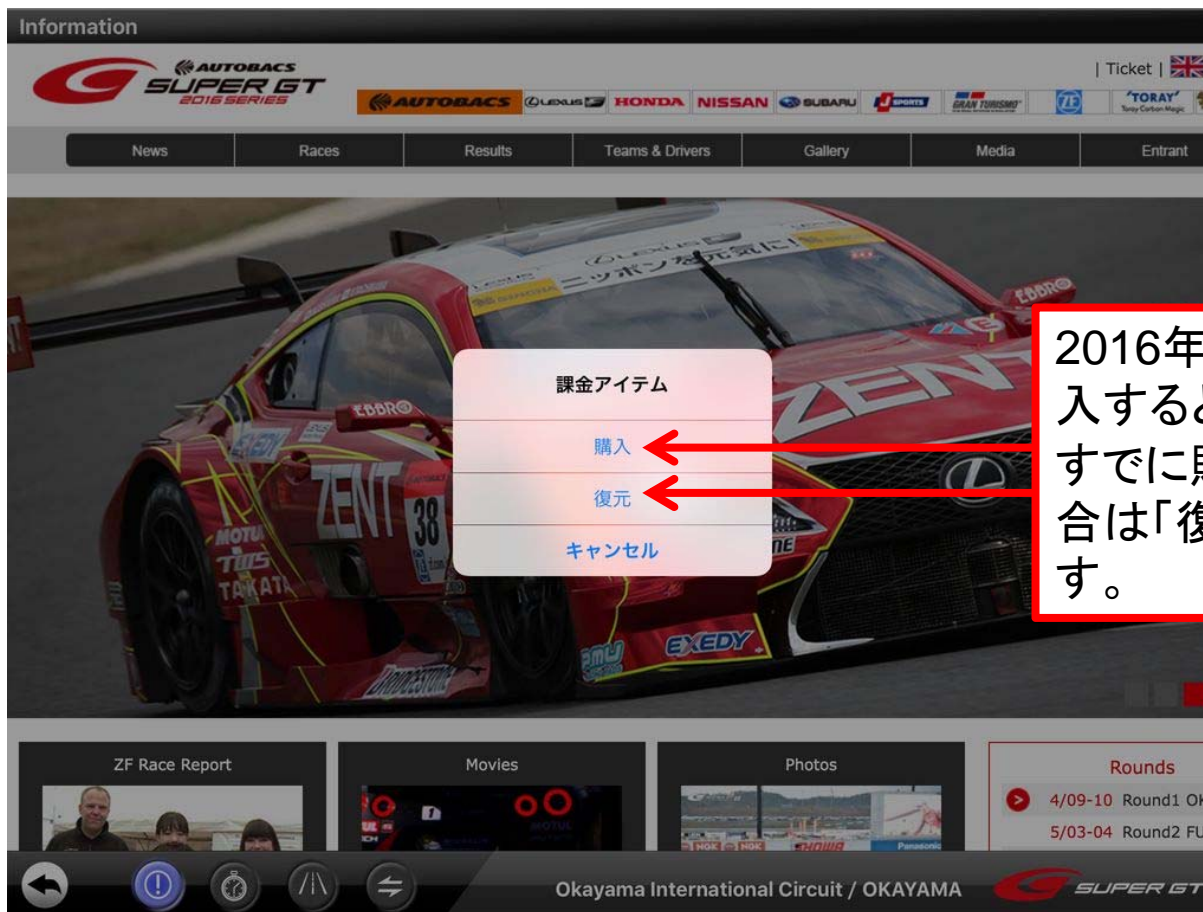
Information

AUTOBACS SUPER GT 2016 SERIES

| Ticket |

AUTOBACS LEXUS HONDA NISSAN SUBARU J SPORTS GRAN TURISMO ZF TORAY

News | Races | Results | Teams & Drivers | Gallery | Media | Entrant

ニッポンを元気に!

ZENT 38

MOTUL TOMS TAKATA EXEDY BRIDGESTONE

2016年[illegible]
入すると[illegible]
すでに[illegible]
合は「復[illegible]
す。

課金アイテム

購入

復元

キャンセル

ZF Race Report

Movies

Photos

Rounds

4/09-10 Round1 O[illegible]

5/03-04 Round2 FU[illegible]

Okayama International Circuit / OKAYAMA

SUPER GT